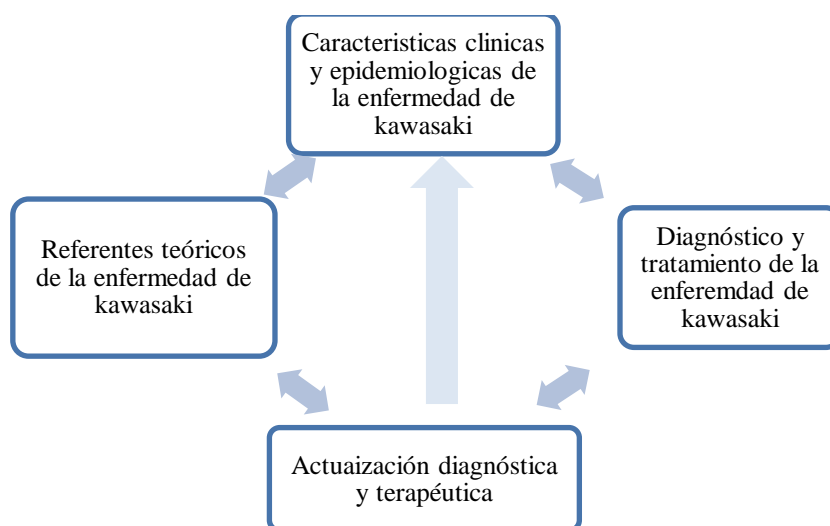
Caracteristicas clinicas y epidemiologicas de la enfermedad de kawasaki

Referentes teóricos de la enfermedad de kawasaki

Diagnóstico y tratamiento de la enferemdad de kawasaki

Actuaización diagnóstica y terapéutica